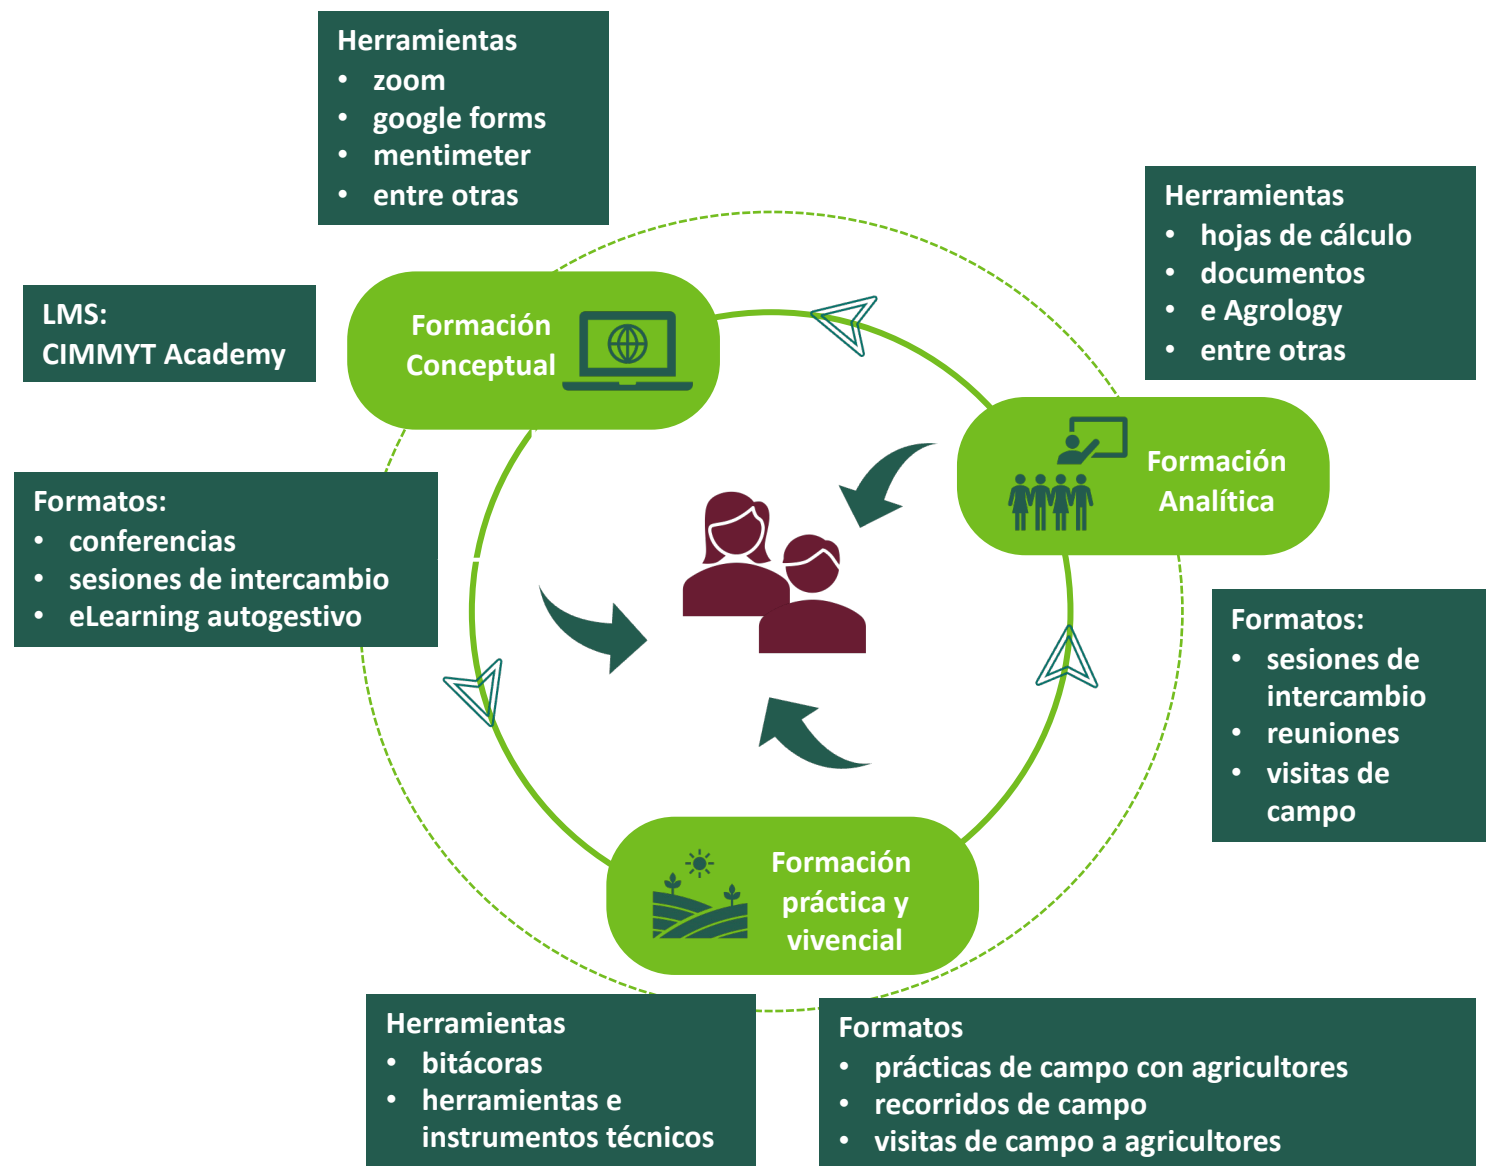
Herramientas
• zoom
• google forms
• mentimeter
• entre otras

LMS:
CIMMYT Academy

Formación Conceptual

Formatos:
• conferencias
• sesiones de intercambio
• eLearning autogestivo

Herramientas
• hojas de cálculo
• documentos
• e Agrology
• entre otras

Formación Analítica

Formatos:
• sesiones de intercambio
• reuniones
• visitas de campo

Formación práctica y vivencial

Herramientas
• bitácoras
• herramientas e instrumentos técnicos

Formatos
• prácticas de campo con agricultores
• recorridos de campo
• visitas de campo a agricultores